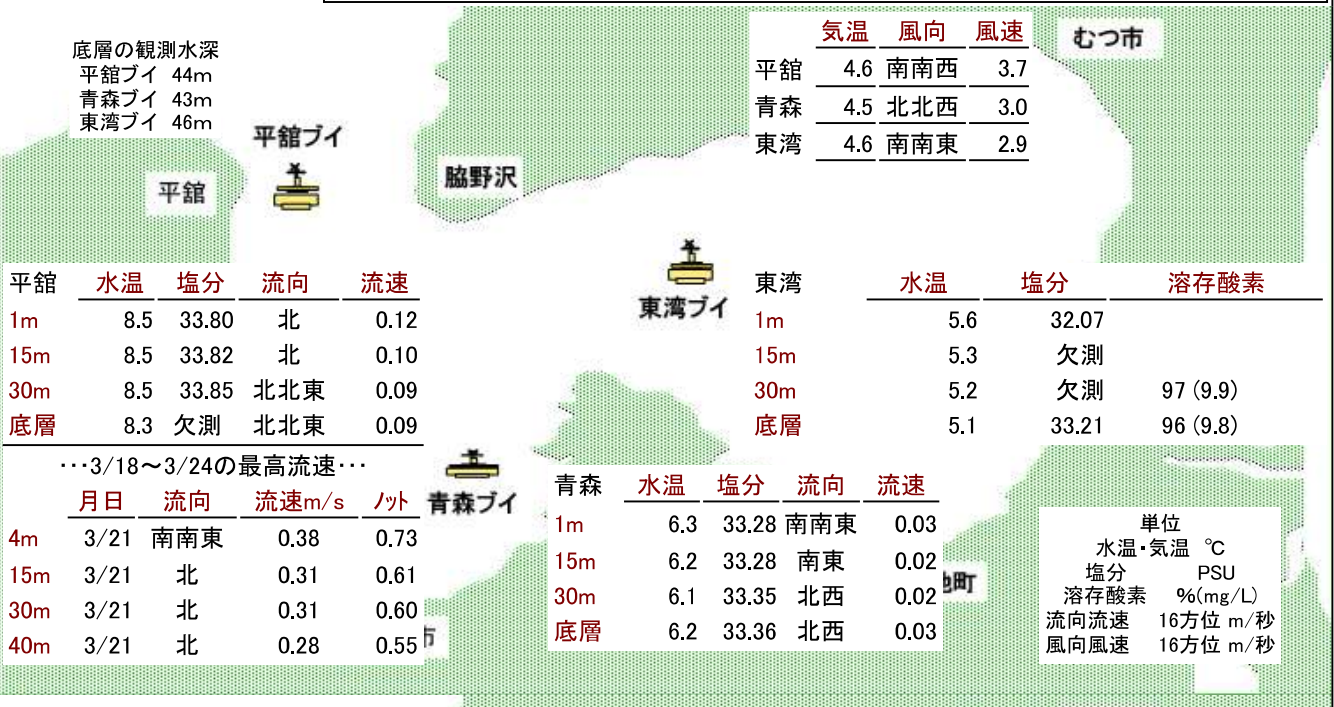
底層の観測水深
平舘ブイ 44m
青森ブイ 43m
東湾ブイ 46m

平舘ブイ

平舘

脇野沢

|  | 気温 | 風向 | 風速 |
|---|---|---|---|
| 平舘 | 4.6 | 南南西 | 3.7 |
| 青森 | 4.5 | 北北西 | 3.0 |
| 東湾 | 4.6 | 南南東 | 2.9 |

むつ市

東湾ブイ

| 平舘 | 水温 | 塩分 | 流向 | 流速 |
|---|---|---|---|---|
| 1m | 8.5 | 33.80 | 北 | 0.12 |
| 15m | 8.5 | 33.82 | 北 | 0.10 |
| 30m | 8.5 | 33.85 | 北北東 | 0.09 |
| 底層 | 8.3 | 欠測 | 北北東 | 0.09 |

・・・3/18～3/24の最高流速・・・

|  | 月日 | 流向 | 流速m/s | ノット |
|---|---|---|---|---|
| 4m | 3/21 | 南南東 | 0.38 | 0.73 |
| 15m | 3/21 | 北 | 0.31 | 0.61 |
| 30m | 3/21 | 北 | 0.31 | 0.60 |
| 40m | 3/21 | 北 | 0.28 | 0.55 |

| 東湾 | 水温 | 塩分 | 溶存酸素 |
|---|---|---|---|
| 1m | 5.6 | 32.07 |  |
| 15m | 5.3 | 欠測 |  |
| 30m | 5.2 | 欠測 | 97 (9.9) |
| 底層 | 5.1 | 33.21 | 96 (9.8) |

青森ブイ

| 青森 | 水温 | 塩分 | 流向 | 流速 |
|---|---|---|---|---|
| 1m | 6.3 | 33.28 | 南南東 | 0.03 |
| 15m | 6.2 | 33.28 | 南東 | 0.02 |
| 30m | 6.1 | 33.35 | 北西 | 0.02 |
| 底層 | 6.2 | 33.36 | 北西 | 0.03 |

町

単位
水温・気温 ℃
塩分 PSU
溶存酸素 %(mg/L)
流向流速 16方位 m/秒
風向風速 16方位 m/秒